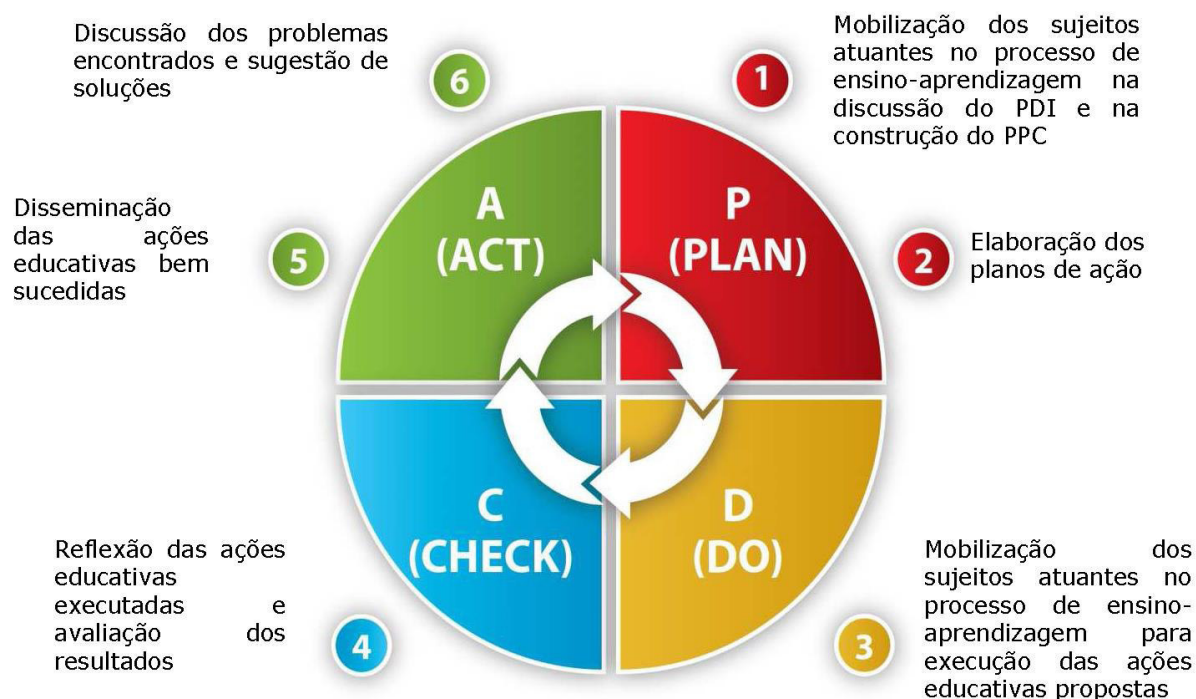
Discussão dos problemas encontrados e sugestão de soluções

6

1

Mobilização dos sujeitos atuantes no processo de ensino-aprendizagem na discussão do PDI e na construção do PPC

Disseminação das ações educativas bem sucedidas

5

A
(ACT)

P
(PLAN)

2

Elaboração dos planos de ação

C
(CHECK)

D
(DO)

Reflexão das ações educativas executadas e avaliação dos resultados

4

3

Mobilização dos sujeitos atuantes no processo de ensino-aprendizagem para execução das ações educativas propostas